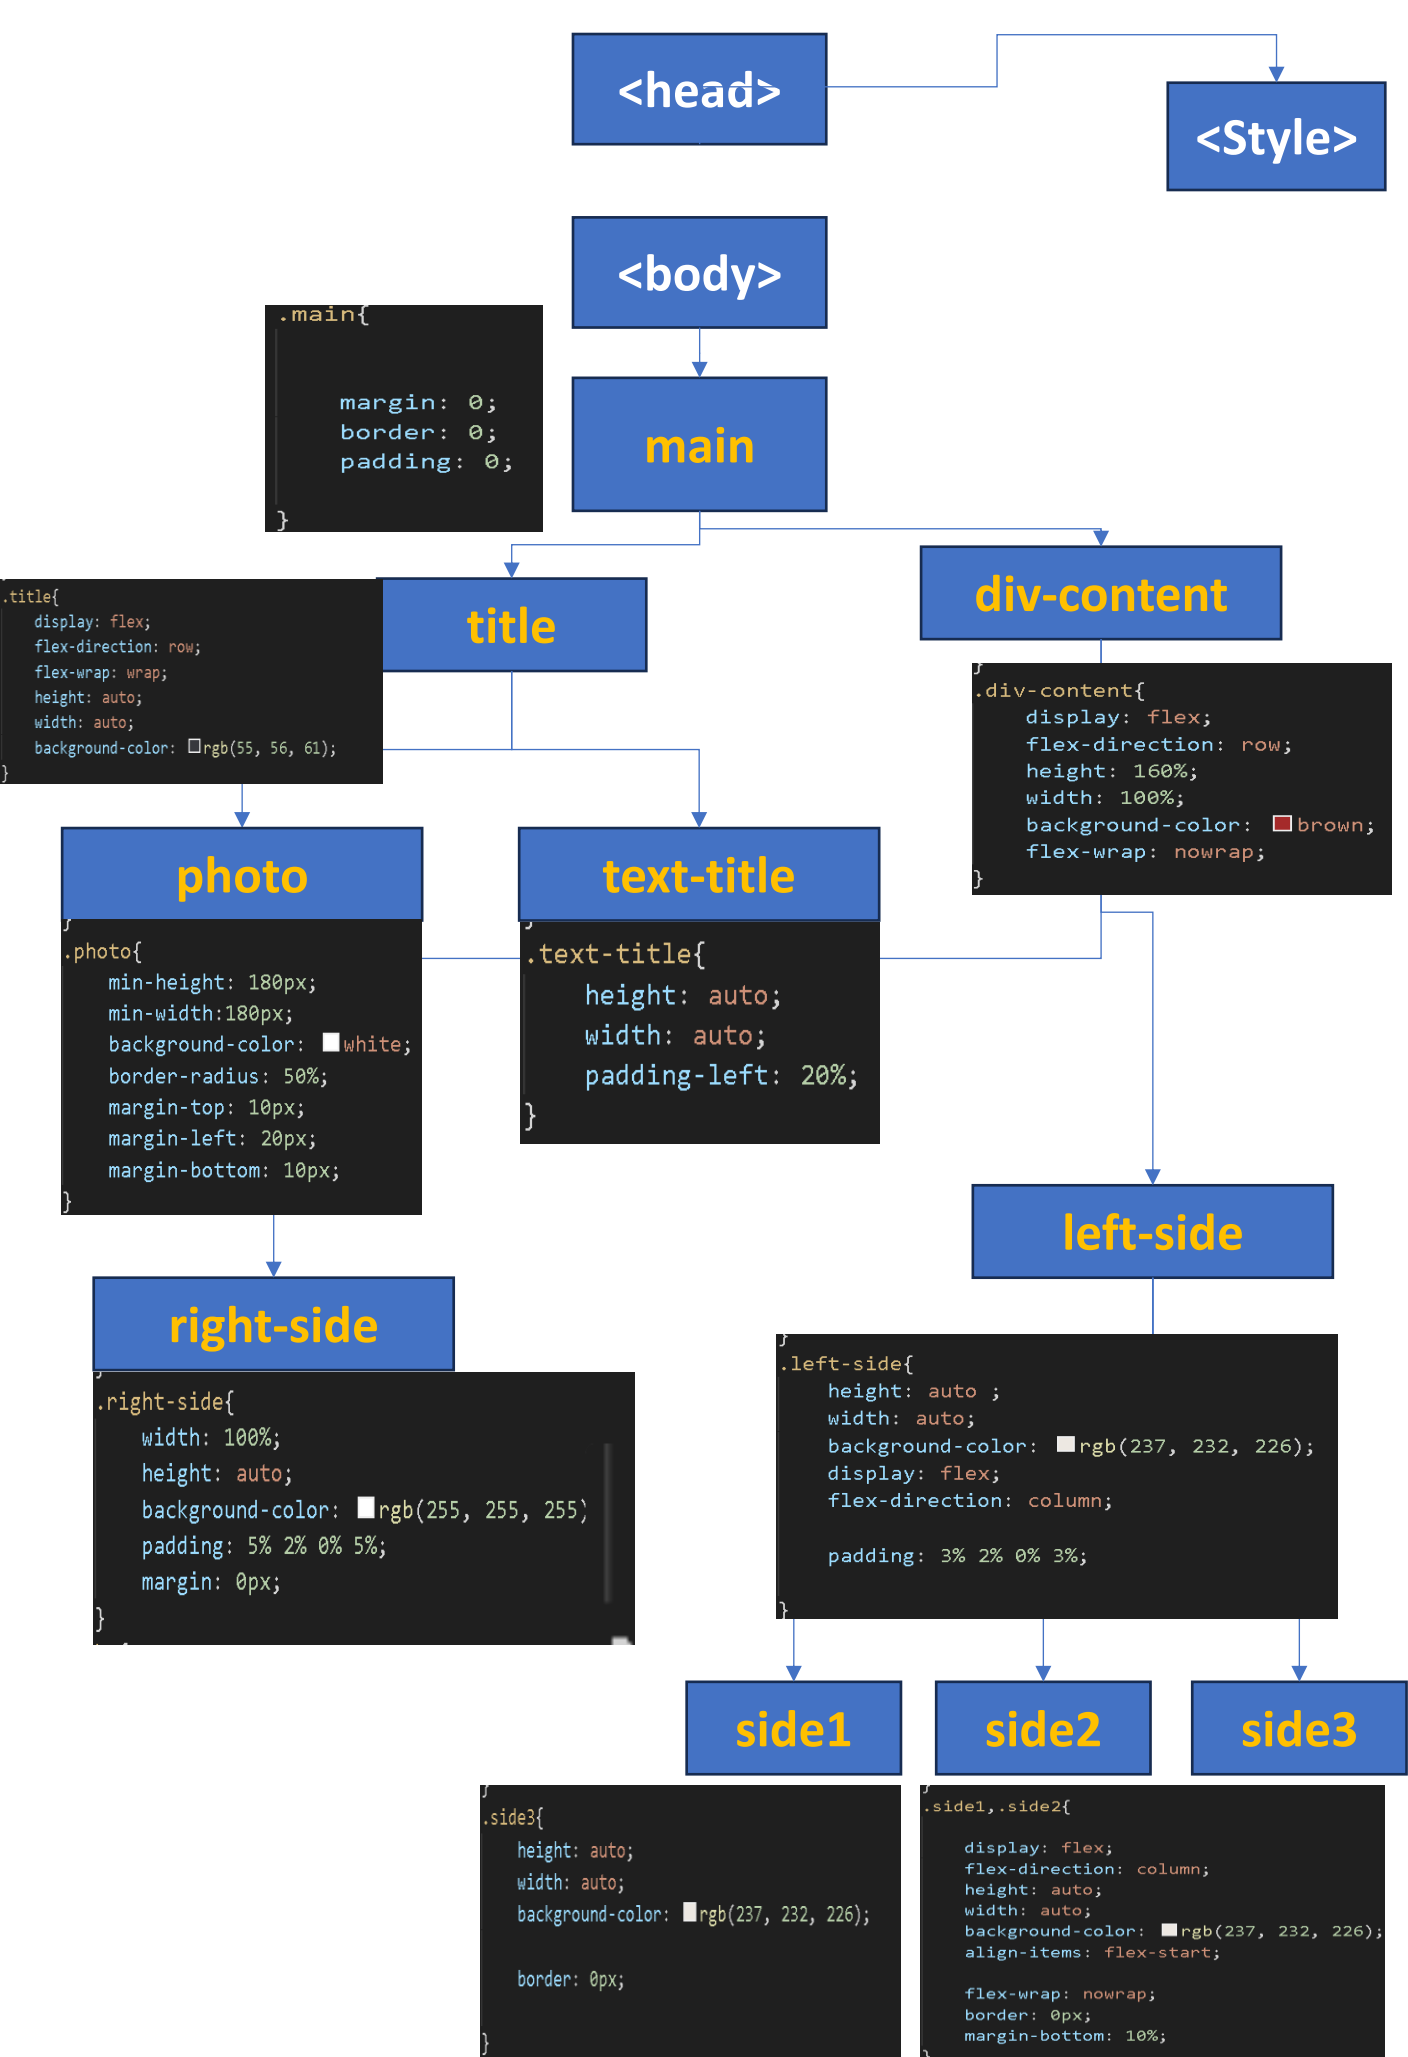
<head>

<Style>

<body>

.main{

margin: 0;
border: 0;
padding: 0;

}

main

.title{
display: flex;
flex-direction: row;
flex-wrap: wrap;
height: auto;
width: auto;
background-color: rgb(55, 56, 61);
}

title

div-content

.div-content{
display: flex;
flex-direction: row;
height: 160%;
width: 100%;
background-color: brown;
flex-wrap: nowrap;
}

photo

text-title

.photo{
min-height: 180px;
min-width:180px;
background-color: white;
border-radius: 50%;
margin-top: 10px;
margin-left: 20px;
margin-bottom: 10px;
}

.text-title{
height: auto;
width: auto;
padding-left: 20%;
}

left-side

right-side

.right-side{
width: 100%;
height: auto;
background-color: rgb(255, 255, 255)
padding: 5% 2% 0% 5%;
margin: 0px;
}

.left-side{
height: auto ;
width: auto;
background-color: rgb(237, 232, 226);
display: flex;
flex-direction: column;

padding: 3% 2% 0% 3%;
}

side1

side2

side3

.side3{
height: auto;
width: auto;
background-color: rgb(237, 232, 226);

border: 0px;
}

.side1,.side2{

display: flex;
flex-direction: column;
height: auto;
width: auto;
background-color: rgb(237, 232, 226);
align-items: flex-start;

flex-wrap: nowrap;
border: 0px;
margin-bottom: 10%;